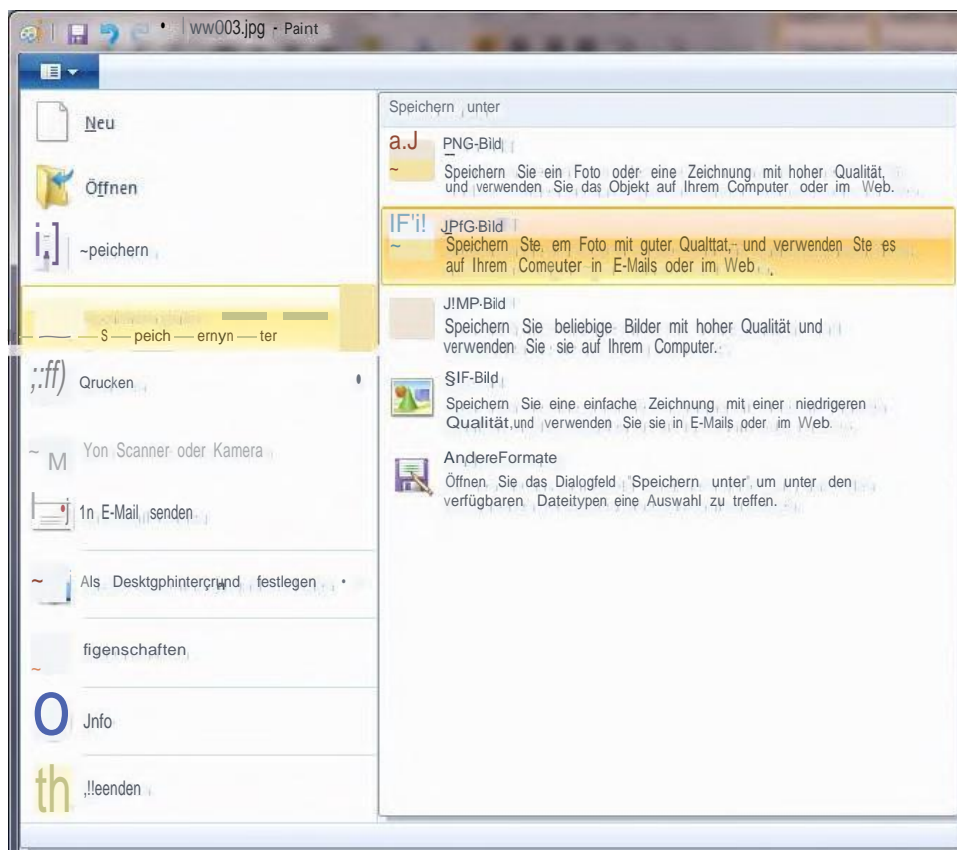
ww003.jpg - Paint

Neu

Öffnen

~peichern

S — peich — ernyn — ter

Qrucken

Yon Scanner oder Kamera

1n E-Mail senden

Als Desktgphintergrund festlegen

figenschaften

Jnfo

,!!eenden

Speichern unter

PNG-Bild
Speichern Sie ein Foto oder eine Zeichnung mit hoher Qualität und verwenden Sie das Objekt auf Ihrem Computer oder im Web.

JPfG-Bild
Speichern Ste em Foto mit guter Qualttat,- und verwenden Ste es auf Ihrem Comeuter in E-Mails oder im Web.

J!MP-Bild
Speichern Sie beliebige Bilder mit hoher Qualität und verwenden Sie sie auf Ihrem Computer.

§IF-Bild
Speichern Sie eine einfache Zeichnung mit einer niedrigeren Qualität und verwenden Sie sie in E-Mails oder im Web.

AndereFormate
Öffnen Sie das Dialogfeld 'Speichern unter' um unter den verfügbaren Dateitypen eine Auswahl zu treffen.